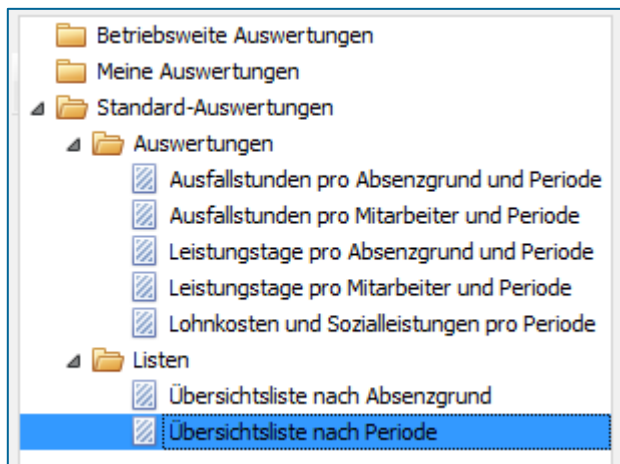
Betriebsweite Auswertungen
Meine Auswertungen
Standard-Auswertungen
Auswertungen
Ausfallstunden pro Absenzgrund und Periode
Ausfallstunden pro Mitarbeiter und Periode
Leistungstage pro Absenzgrund und Periode
Leistungstage pro Mitarbeiter und Periode
Lohnkosten und Sozialleistungen pro Periode
Listen
Übersichtsliste nach Absenzgrund
Übersichtsliste nach Periode